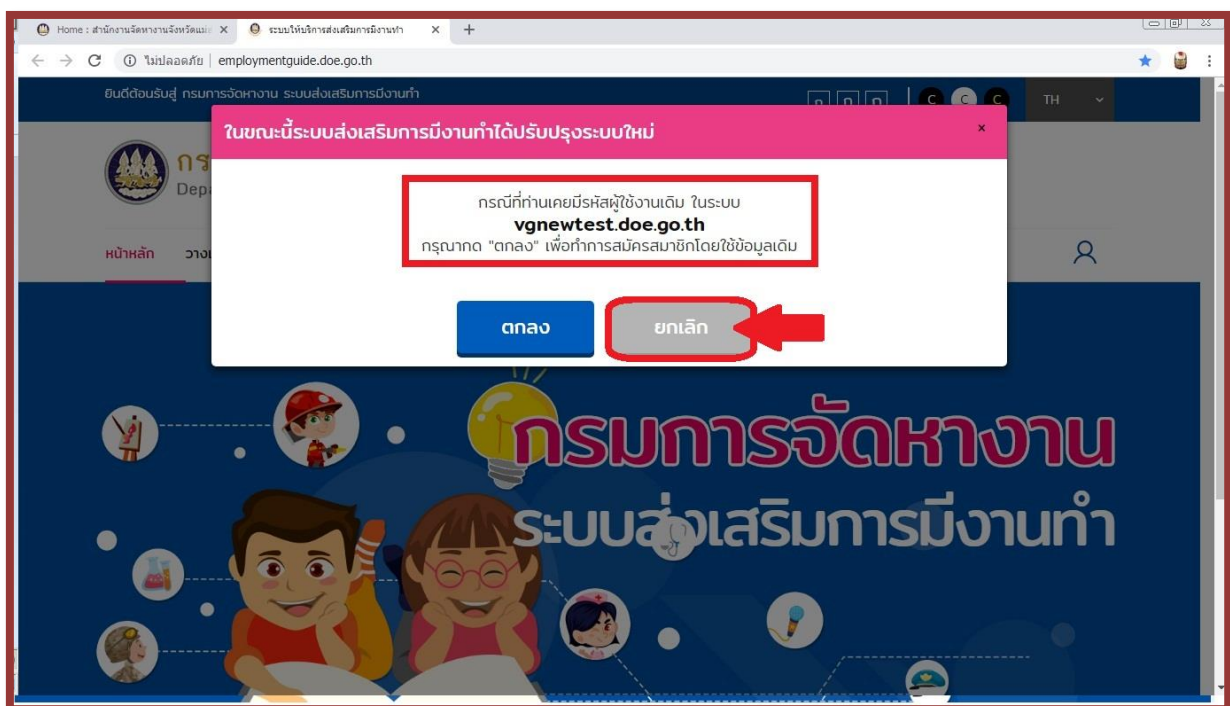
Home : สำนักงานจัดหางานจังหวัดแม่ ×
ระบบให้บริการส่งเสริมการมีงานทำ ×
+

ไม่ปลอดภัย | employmentguide.doe.go.th

ยินดีต้อนรับสู่ กรมการจัดหางาน ระบบส่งเสริมการมีงานทำ

ก ก ก C C C TH

กร
Dep

หน้าหลัก วาง

ในขณะนี้ระบบส่งเสริมการมีงานทำได้ปรับปรุงระบบใหม่ ×

กรณีที่ท่านเคยมีรหัสผู้ใช้งานเดิม ในระบบ
vgnewtest.doe.go.th
กรุณากด "ตกลง" เพื่อทำการสมัครสมาชิกโดยใช้ข้อมูลเดิม

ตกลง
ยกเลิก

กรมการจัดหางาน
ระบบส่งเสริมการมีงานทำ